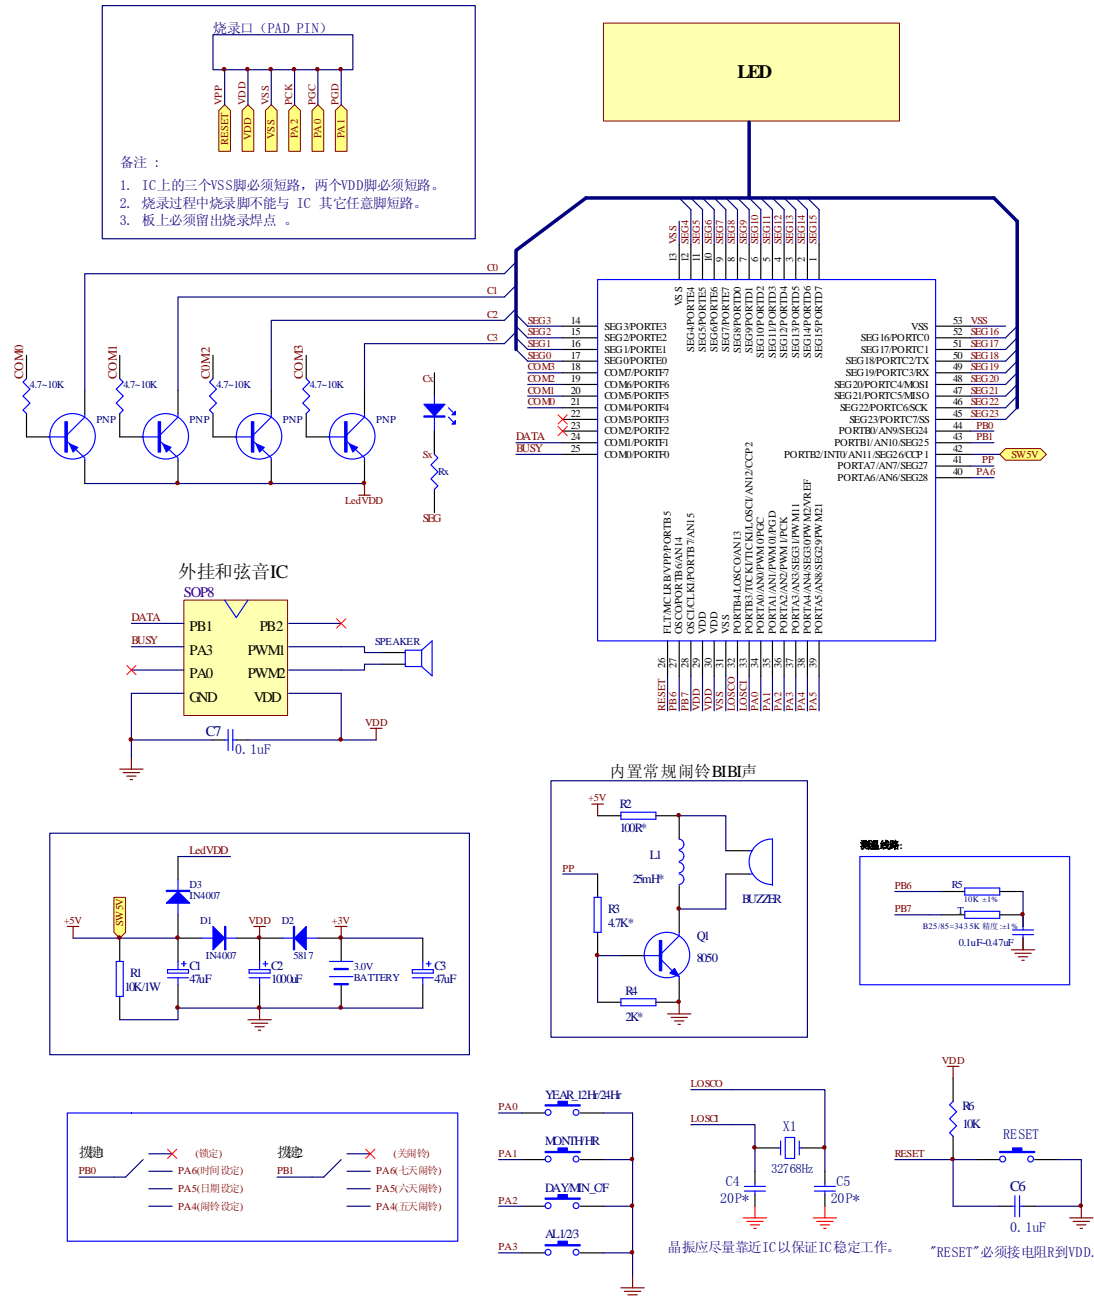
烧录口（PAD PIN）

VPP VDD VSS PCK PGC PGD

RESET VDD VSS PA2 PA0 PA1

备注：
1. IC上的三个VSS脚必须短路，两个VDD脚必须短路。
2. 烧录过程中烧录脚不能与 IC 其它任意脚短路。
3. 板上必须留出烧录焊点 。

LED

C0
C1
C2
C3

COM0 4.7~10K PNP
COM1 4.7~10K PNP
COM2 4.7~10K PNP
COM3 4.7~10K PNP

LedVDD

Cx
Sx
Rx
SEG

VSS SEG4 SEG5 SEG6 SEG7 SEG8 SEG9 SEG10 SEG11 SEG12 SEG13 SEG14 SEG15
13 12 11 10 9 8 7 6 5 4 3 2 1

VSS SEG4/PORTE4 SEG5/PORTE5 SEG6/PORTE6 SEG7/PORTE7 SEG8/PORTD0 SEG9/PORTD1 SEG10/PORTD2 SEG11/PORTD3 SEG12/PORTD4 SEG13/PORTD5 SEG14/PORTD6 SEG15/PORTD7

SEG3 14 SEG3/PORTE3
SEG2 15 SEG2/PORTE2
SEG1 16 SEG1/PORTE1
SEG0 17 SEG0/PORTE0
COM3 18 COM7/PORTF7
COM2 19 COM6/PORTF6
COM1 20 COM5/PORTF5
COM0 21 COM4/PORTF4
22 COM3/PORTF3
23 COM2/PORTF2
DATA 24 COM1/PORTF1
BUSY 25 COM0/PORTF0

VSS 53 VSS
SEG16/PORTC0 52 SEG16
SEG17/PORTC1 51 SEG17
SEG18/PORTC2/TX 50 SEG18
SEG19/PORTC3/RX 49 SEG19
SEG20/PORTC4/MOSI 48 SEG20
SEG21/PORTC5/MISO 47 SEG21
SEG22/PORTC6/SCK 46 SEG22
SEG23/PORTC7/SS 45 SEG23
PORTB0/AN9/SEG24 44 PB0
PORTB1/AN10/SEG25 43 PB1
42
PORTB2/INT0/AN11/SEG26/CCP1 41 PP SW5V
PORTA7/AN7/SEG27
PORTA6/AN6/SEG28 40 PA6

FLT/MCLRB/VPP/PORTB5
OSCO/PORTB6/AN14
OSCI/CLKI/PORTB7/AN15
VDD
VDD
VSS
VSS
PORTB4/LOSCO/AN13
PORTB3/TCKI/TICKI/LOSCI/AN12/CCP2
PORTA0/AN0/PWM0/PGC
PORTA1/AN1/PWM0/PGD
PORTA2/AN2/PWM1/PCK
PORTA3/AN3/SEG31/PWM11
PORTA4/AN4/SEG30/PWM2/VREF
PORTA5/AN8/SEG29/PWM21

26 27 28 29 30 31 32 33 34 35 36 37 38 39
RESET PB6 PB7 VDD VDD VSS VSS LOSCO LOSCI PA0 PA1 PA2 PA3 PA4 PA5

外挂和弦音IC
SOP8
DATA PB1 PB2
BUSY PA3 PWM1 SPEAKER
PA0 PWM2
GND VDD
C7 0.1uF VDD

内置常规闹铃BIBI声
+5V R2 100R*
L1 25mH*
BUZZER
PP R3 4.7K*
Q1 8050
R4 2K*

测温线路:
PB6 R5 10K ±1%
PB7 T
B25/85=3435K 精度±1%
0.1uF~0.47uF

LedVDD
D3 1N4007
+5V SW5V D1 1N4007 VDD D2 5817 +3V
R1 10K/1W C1 47uF C2 1000uF 3.0V BATTERY C3 47uF

拨键1 (锁定)
PB0 PA6(时间设定)
PA5(日期设定)
PA4(闹铃设定)
拨键2 (关闹铃)
PB1 PA6(七天闹铃)
PA5(六天闹铃)
PA4(五天闹铃)

PA0 YEAR_12Hr/24Hr
PA1 MONTH/HR
PA2 DAY/MIN_CF
PA3 AL1/2/3

LOSCO
LOSCI
X1 32768Hz
C4 20P* C5 20P*
晶振应尽量靠近IC以保证IC稳定工作。

VDD
R6 10K
RESET RESET
C6 0.1uF
"RESET"必须接电阻R到VDD.